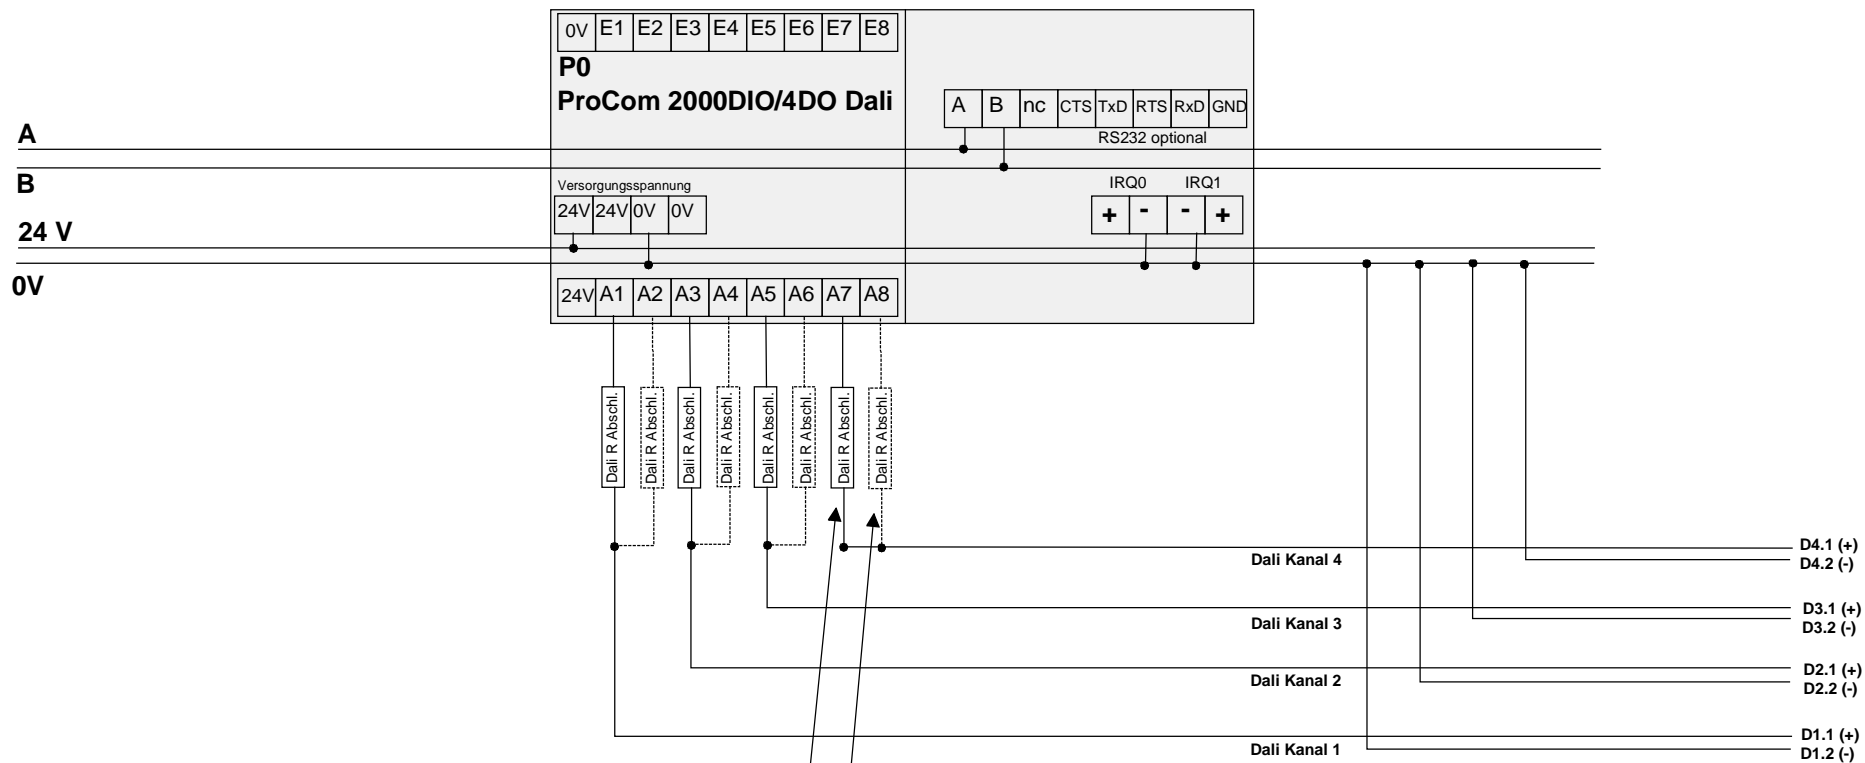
| 0V | E1 | E2 | E3 | E4 | E5 | E6 | E7 | E8 |
|---|---|---|---|---|---|---|---|---|

P0
ProCom 2000DIO/4DO Dali

| A | B | nc | CTS | TxD | RTS | RxD | GND |
|---|---|---|---|---|---|---|---|

RS232 optional

A
B
24 V
0V

Versorgungsspannung

| 24V | 24V | 0V | 0V |
|---|---|---|---|

IRQ0 IRQ1

| + | - | - | + |
|---|---|---|---|

| 24V | A1 | A2 | A3 | A4 | A5 | A6 | A7 | A8 |
|---|---|---|---|---|---|---|---|---|

Dali R Abschl.
Dali R Abschl.
Dali R Abschl.
Dali R Abschl.
Dali R Abschl.
Dali R Abschl.
Dali R Abschl.
Dali R Abschl.

Dali Kanal 4
D4.1 (+)
D4.2 (-)
Dali Kanal 3
D3.1 (+)
D3.2 (-)
Dali Kanal 2
D2.1 (+)
D2.2 (-)
Dali Kanal 1
D1.1 (+)
D1.2 (-)